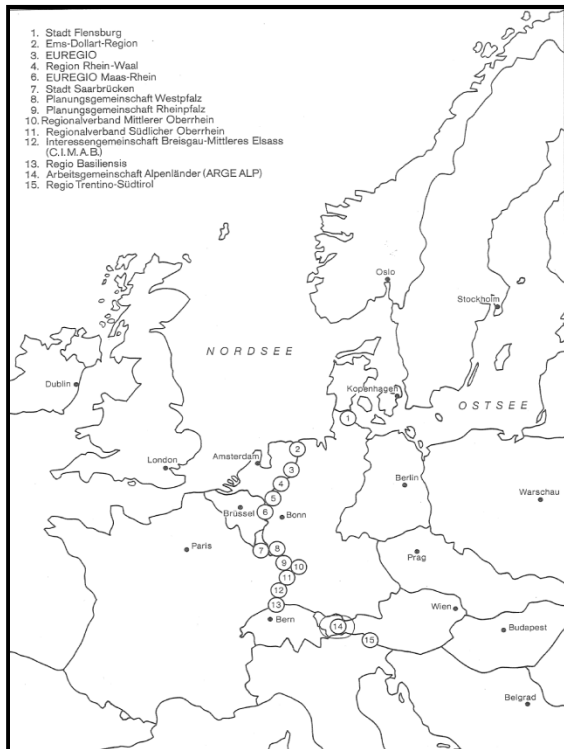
1. Stadt Flensburg
2. Ems-Dollart-Region
3. EUREGIO
4. Region Rhein-Waal
6. EUREGIO Maas-Rhein
7. Stadt Saarbrücken
8. Planungsgemeinschaft Westpfalz
9. Planungsgemeinschaft Rheinpfalz
10. Regionalverband Mittlerer Oberrhein
11. Regionalverband Südlicher Oberrhein
12. Interessengemeinschaft Breisgau-Mittleres Elsass (C.I.M.A.B.)
13. Regio Basiliensis
14. Arbeitsgemeinschaft Alpenländer (ARGE ALP)
15. Regio Trentino-Südtirol

Oslo
Stockholm
NORDSEE
Dublin
Kopenhagen
OSTSEE
1
2
Amsterdam
London
3
4
Berlin
Warschau
5
Brüssel
6
Bonn
Paris
7
8
9
10
Prag
11
12
13
Bern
14
Wien
15
Budapest
Belgrad